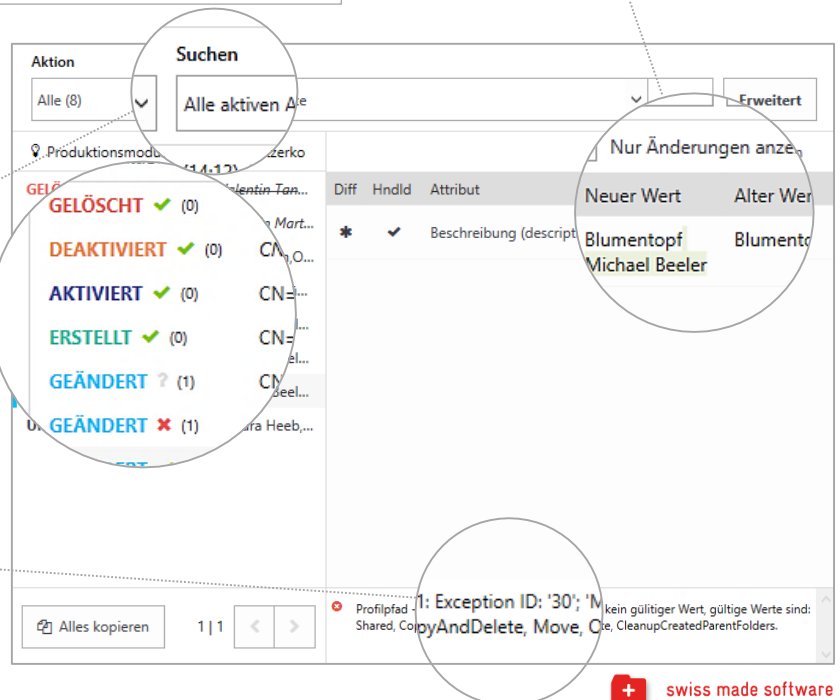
Aktion

Alle (8)

Suchen

Alle aktiven Ak

Erweitert

Produktionsmodu (14:12) uzerko

GELÖ Valentin Tan

in Mart

GELÖSCHT (0)

DEAKTIVIERT (0) CN ,O...

AKTIVIERT (0) CN=

ERSTELLT (0) CN=

el...

GEÄNDERT (1) CN

Beel...

GEÄNDERT (1) ara Heeb,...

Nur Änderungen anze

Diff Hndld Attribut Neuer Wert Alter Wer

Beschreibung (descript Blumentopf Blumento

Michael Beeler

Alles kopieren

1 | 1

Profilpfad - 1: Exception ID: '30'; 'M kein gültiger Wert, gültige Werte sind: Shared, CopyAndDelete, Move, C e, CleanupCreatedParentFolders.

swiss made software